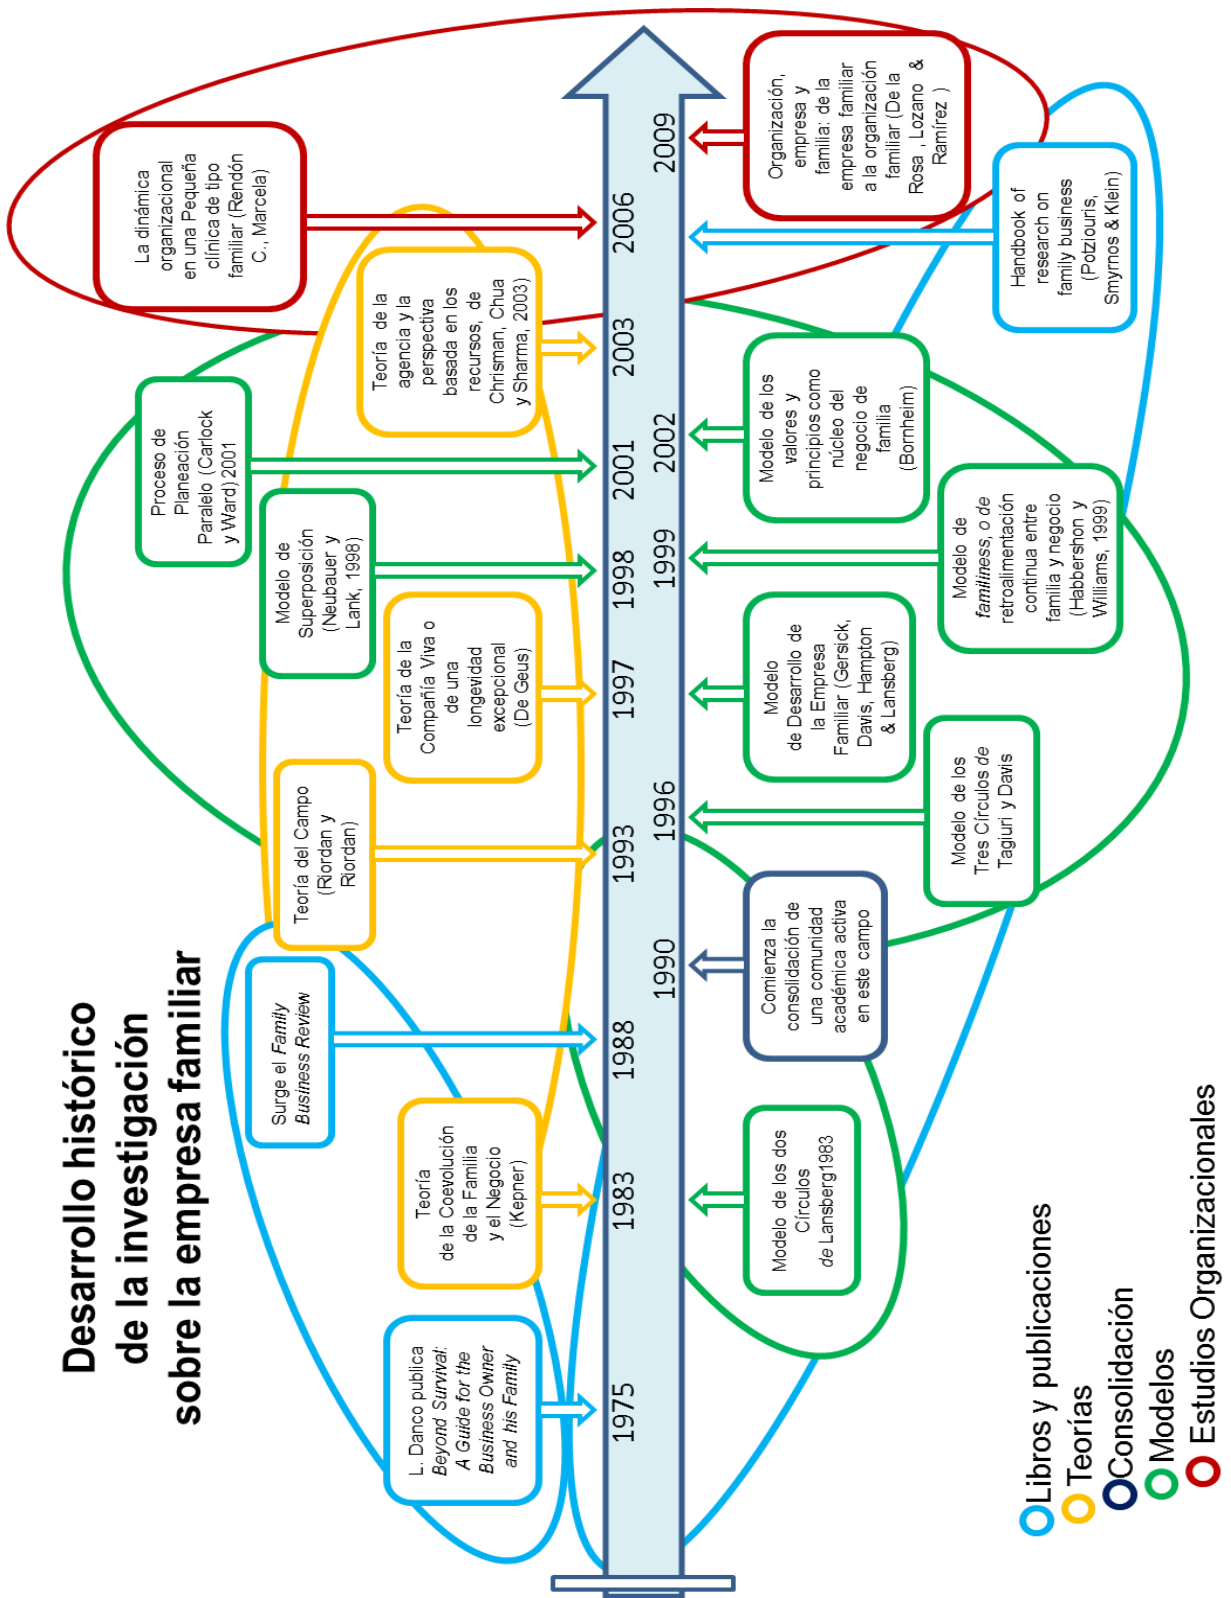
Desarrollo histórico de la investigación sobre la empresa familiar

1975
1983
1988
1990
1993
1996
1997
1998
1999
2001
2002
2003
2006
2009

L. Danco publica *Beyond Survival: A Guide for the Business Owner and his Family*

Teoría de la Coevolución de la Familia y el Negocio (Kepner)

Surge el *Family Business Review*

Teoría del Campo (Riordan y Riordan)

Teoría de la Compañía Viva o de una longevidad excepcional (De Geus)

Modelo de Superposición (Neubauer y Lank, 1998)

Proceso de Planeación Paralelo (Carlock y Ward) 2001

Teoría de la agencia y la perspectiva basada en los recursos, de Chrisman, Chua y Sharma, 2003)

La dinámica organizacional en una Pequeña clínica de tipo familiar (Rendón C., Marcela)

Modelo de los dos Círculos de Lansberg1983

Comienza la consolidación de una comunidad académica activa en este campo

Modelo de los Tres Círculos *de* Tagiuri y Davis

Modelo de Desarrollo de la Empresa Familiar (Gersick, Davis, Hampton & Lansberg)

Modelo de *familiness, o de* retroalimentación continua entre familia y negocio (Habbershon y Williams, 1999)

Modelo de los valores y principios como núcleo del negocio de familia (Bornheim)

Handbook of research on family business (Potziouris, Smyrnos & Klein)

Organización, empresa y familia: de la empresa familiar a la organización (De la Rosa , Lozano & Ramírez )

Libros y publicaciones
Teorías
Consolidación
Modelos
Estudios Organizacionales